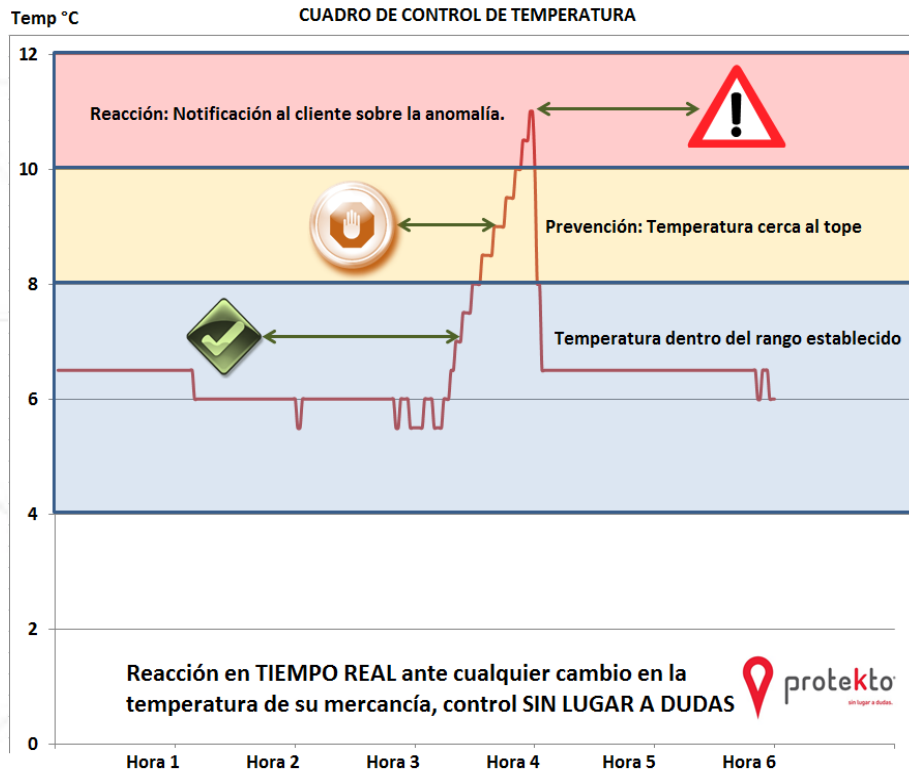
Temp °C

CUADRO DE CONTROL DE TEMPERATURA

12

Reacción: Notificación al cliente sobre la anomalía.

10

Prevención: Temperatura cerca al tope

8

Temperatura dentro del rango establecido

6

4

2

Reacción en TIEMPO REAL ante cualquier cambio en la temperatura de su mercancía, control SIN LUGAR A DUDAS

protekto
sin lugar a dudas.

0

Hora 1 Hora 2 Hora 3 Hora 4 Hora 5 Hora 6